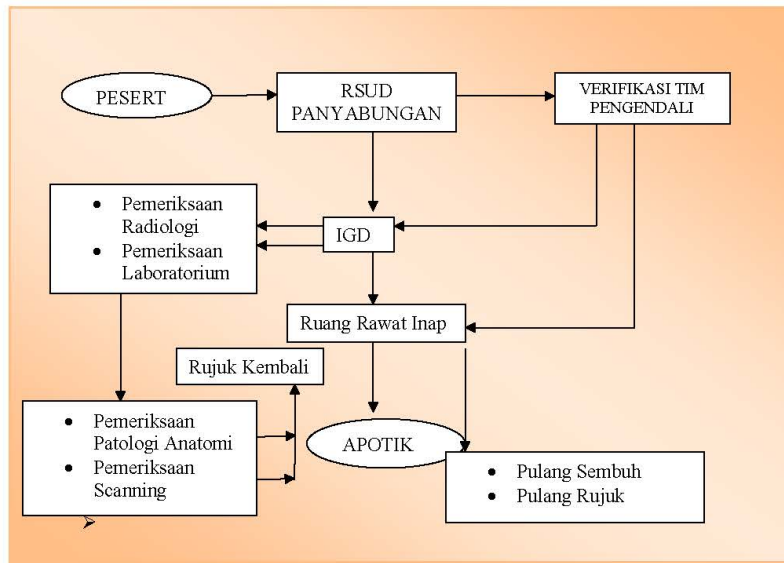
PESERT

RSUD PANYABUNGAN

VERIFIKASI TIM PENGENDALI

- Pemeriksaan Radiologi
- Pemeriksaan Laboratorium

IGD

Ruang Rawat Inap

Rujuk Kembali

- Pemeriksaan Patologi Anatomi
- Pemeriksaan Scanning

APOTIK

- Pulang Sembuh
- Pulang Rujuk